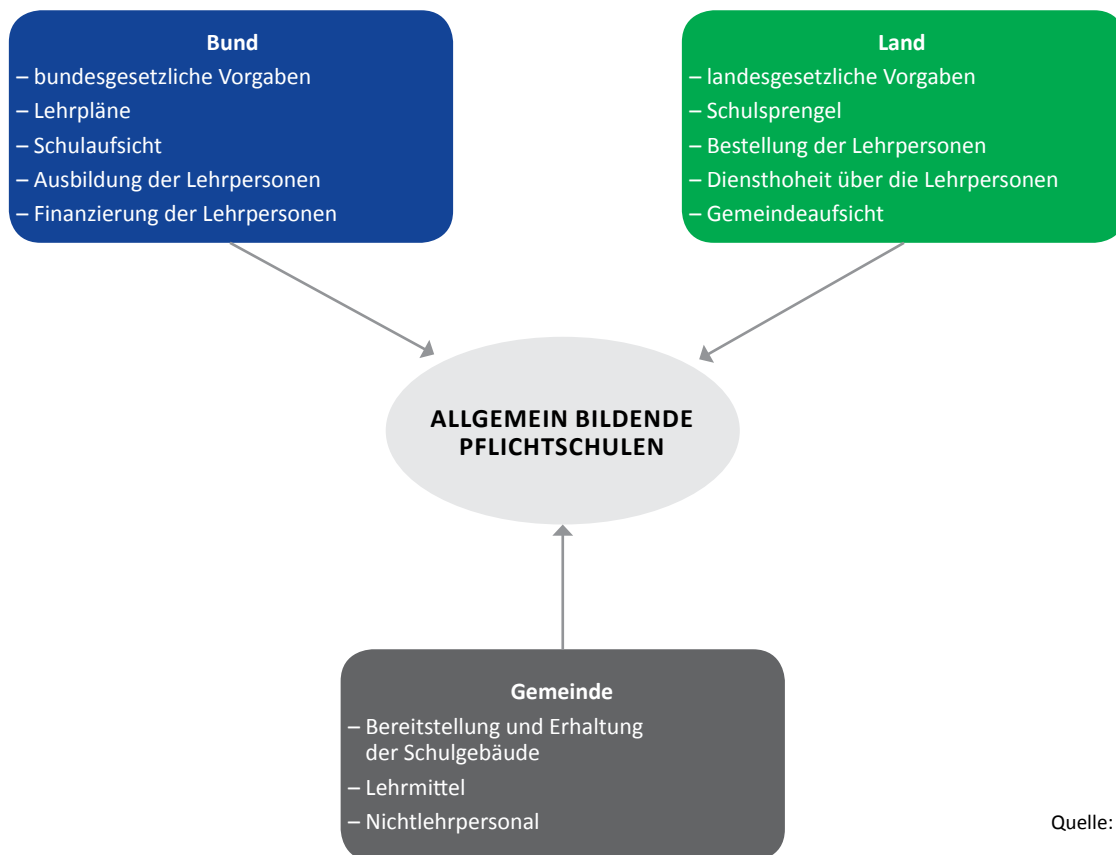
Bund
– bundesgesetzliche Vorgaben
– Lehrpläne
– Schulaufsicht
– Ausbildung der Lehrpersonen
– Finanzierung der Lehrpersonen

Land
– landesgesetzliche Vorgaben
– Schulsprengel
– Bestellung der Lehrpersonen
– Diensthoheit über die Lehrpersonen
– Gemeindeaufsicht

ALLGEMEIN BILDENDE PFLICHTSCHULEN

Gemeinde
– Bereitstellung und Erhaltung der Schulgebäude
– Lehrmittel
– Nichtlehrpersonal

Quelle: